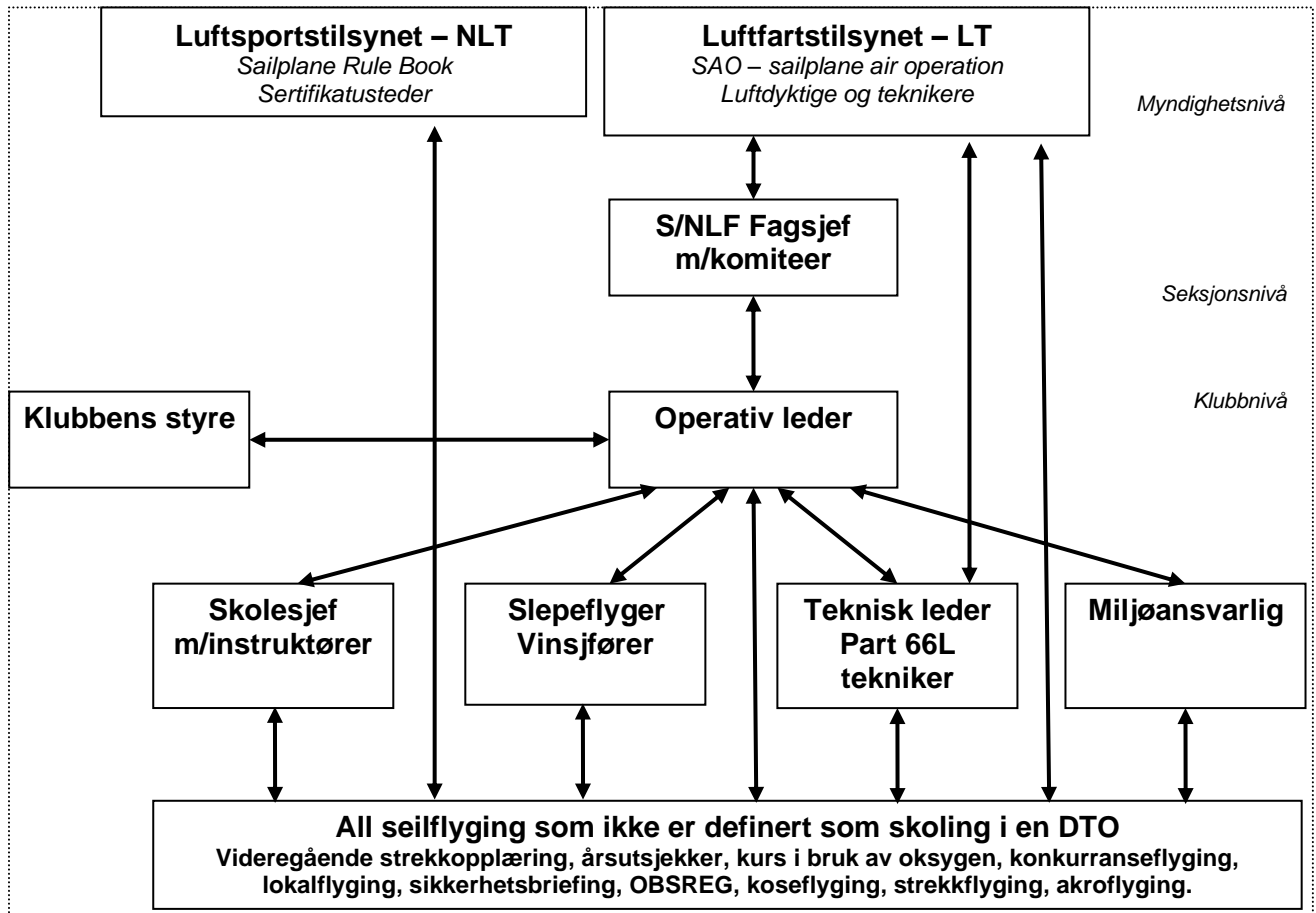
Luftsportstilsynet – NLT
Sailplane Rule Book
Sertifikatusteder

Luftfartstilsynet – LT
SAO – sailplane air operation
Luftdyktige og teknikere

Myndighetsnivå

S/NLF Fagsjef
m/komiteer

Seksjonsnivå

Klubbnivå

Klubbens styre

Operativ leder

Skolesjef
m/instruktører

Slepeflyger
Vinsjfører

Teknisk leder
Part 66L
tekniker

Miljøansvarlig

All seilflyging som ikke er definert som skoling i en DTO
Videregående strekkopplæring, årsutsjekker, kurs i bruk av oksygen, konkurranseflyging, lokalflyging, sikkerhetsbriefing, OBSREG, koseflyging, strekkflyging, akroflyging.